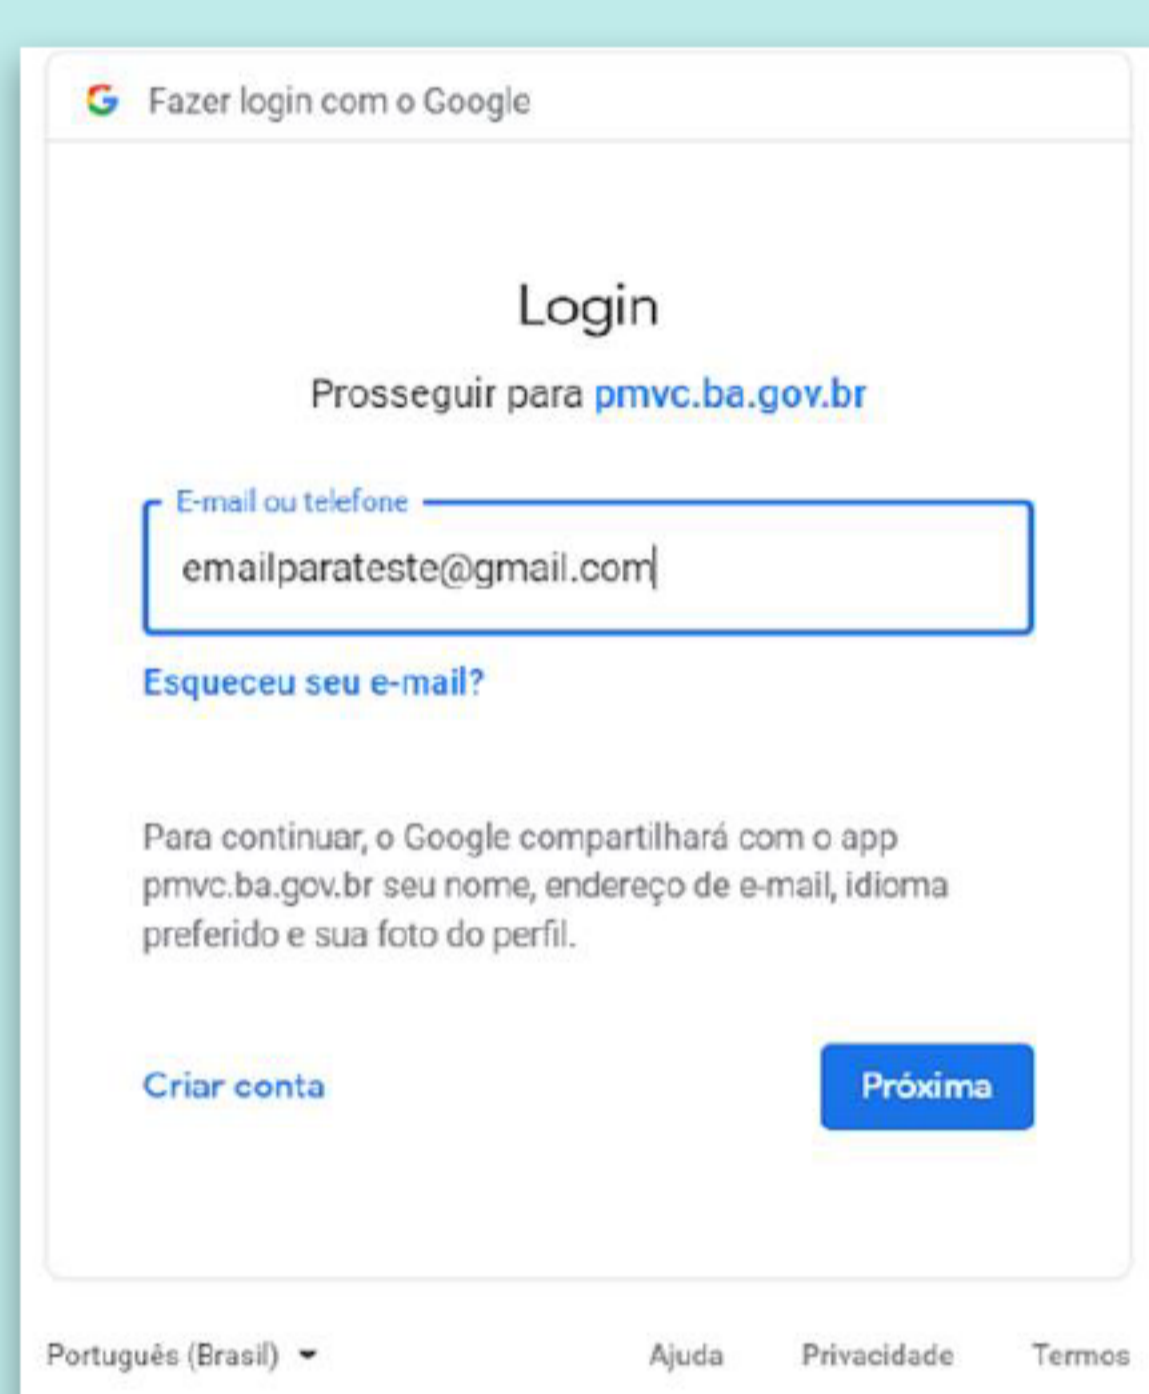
G Fazer login com o Google

Login

Prosseguir para pmvc.ba.gov.br

E-mail ou telefone

emailparateste@gmail.com

Esqueceu seu e-mail?

Para continuar, o Google compartilhará com o app pmvc.ba.gov.br seu nome, endereço de e-mail, idioma preferido e sua foto do perfil.

Criar conta

Próxima

Português (Brasil)

Ajuda

Privacidade

Termos